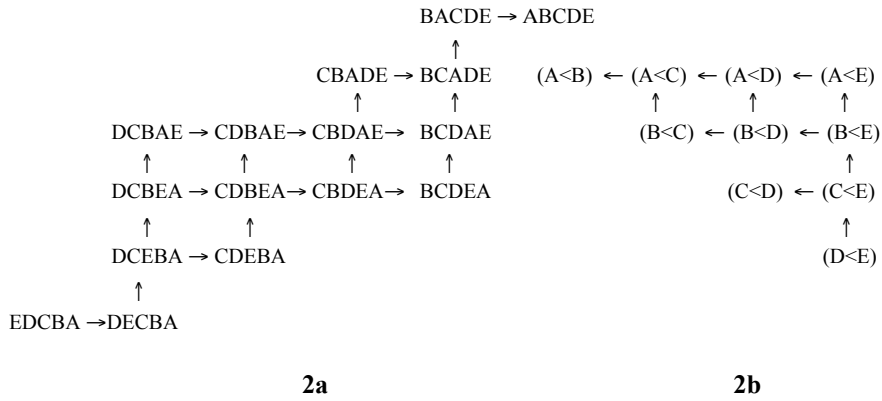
BACDE → ABCDE

↑

CBADE → BCADE

↑ ↑

DCBAE → CDBAE → CBDAE → BCDAE

↑ ↑ ↑ ↑

DCBEA → CDBEA → CBDEA → BCDEA

↑ ↑

DCEBA → CDEBA

↑

EDCBA → DECBA

(A<B) ← (A<C) ← (A<D) ← (A<E)

↑ ↑ ↑

(B<C) ← (B<D) ← (B<E)

↑

(C<D) ← (C<E)

↑

(D<E)

2a

2b